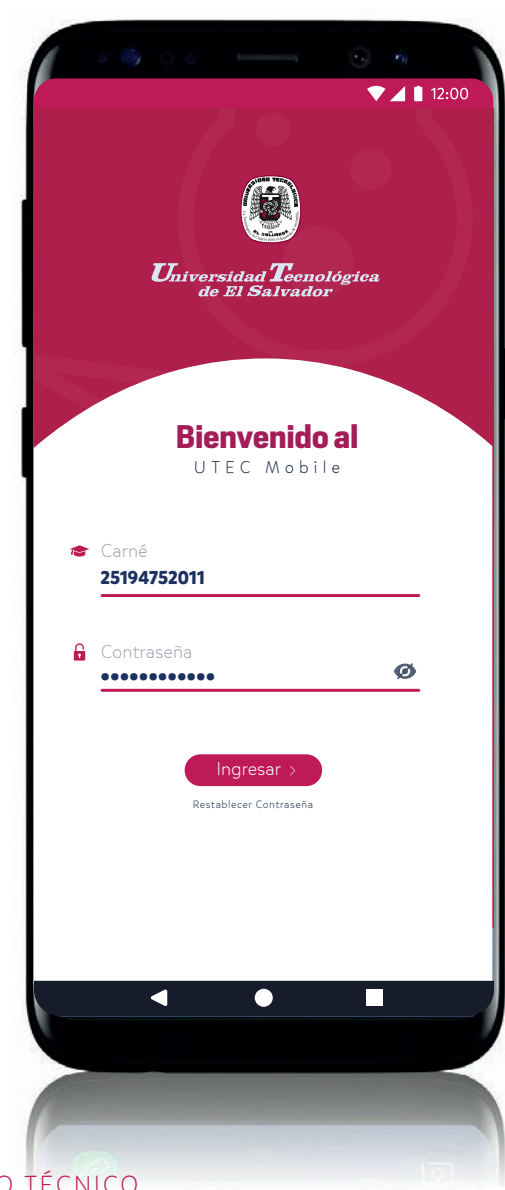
12:00

UNIVERSIDAD TECNOLÓGICA
EL SALVADOR

Universidad Tecnológica de El Salvador

Bienvenido al
UTEC Mobile

Carné
25194752011

Contraseña
••••••••••••

Ingresar >

Restablecer Contraseña

O TÉCNICO